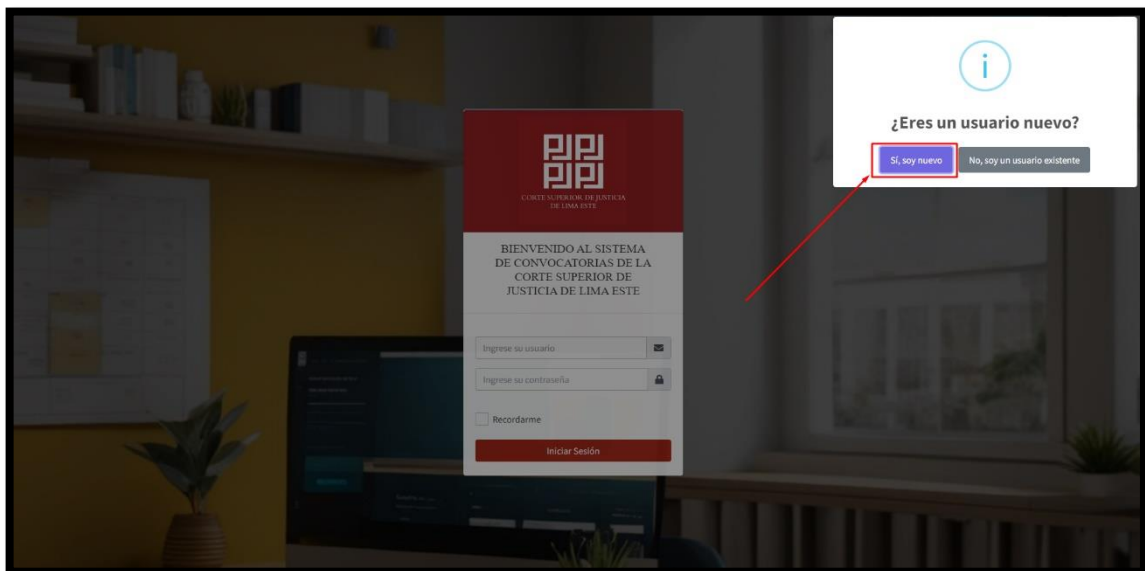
CORTE SUPERIOR DE JUSTICIA DE LIMA ESTE

BIENVENIDO AL SISTEMA DE CONVOCATORIAS DE LA CORTE SUPERIOR DE JUSTICIA DE LIMA ESTE

Ingrese su usuario

Ingrese su contraseña

Recordarme

Iniciar Sesión

i

¿Eres un usuario nuevo?

Sí, soy nuevo

No, soy un usuario existente